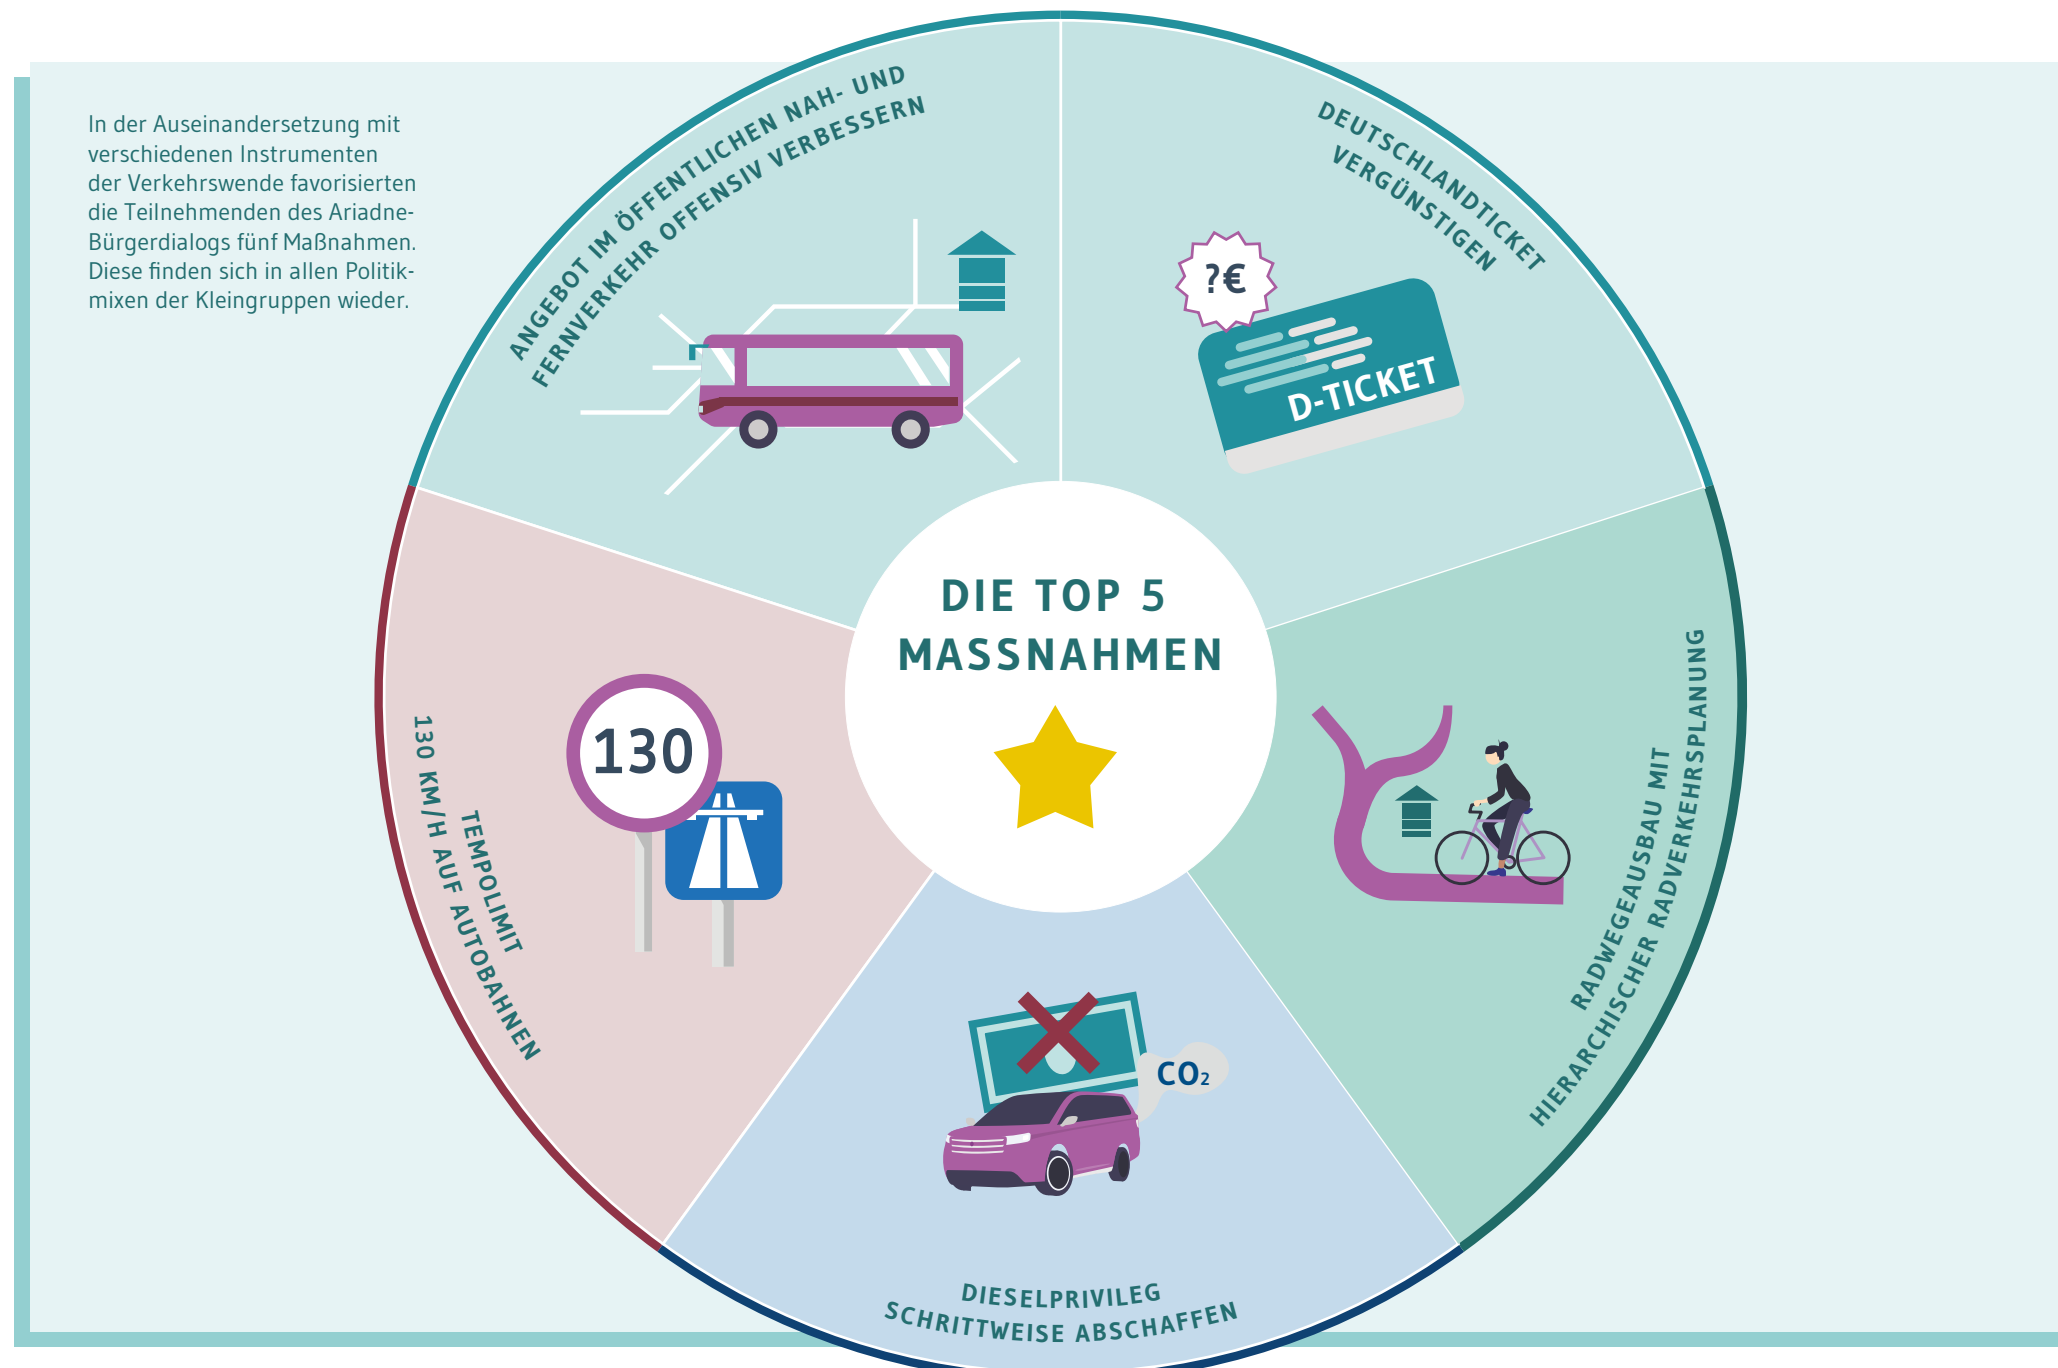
In der Auseinandersetzung mit verschiedenen Instrumenten der Verkehrswende favorisierten die Teilnehmenden des Ariadne-Bürgerdialogs fünf Maßnahmen. Diese finden sich in allen Politikmixen der Kleingruppen wieder.

ANGEBOT IM ÖFFENTLICHEN NAH- UND FERNVERKEHR OFFENSIV VERBESSERN

DEUTSCHLANDTICKET VERGÜNSTIGEN

?€

D-TICKET

DIE TOP 5 MASSNAHMEN

RADWEGEAUSBAU MIT HIERARCHISCHER RADVERKEHRSPLANUNG

$CO_2$

DIESELPRIVILEG SCHRITTWEISE ABSCHAFFEN

130

TEMPOLIMIT 130 KM/H AUF AUTOBAHNEN